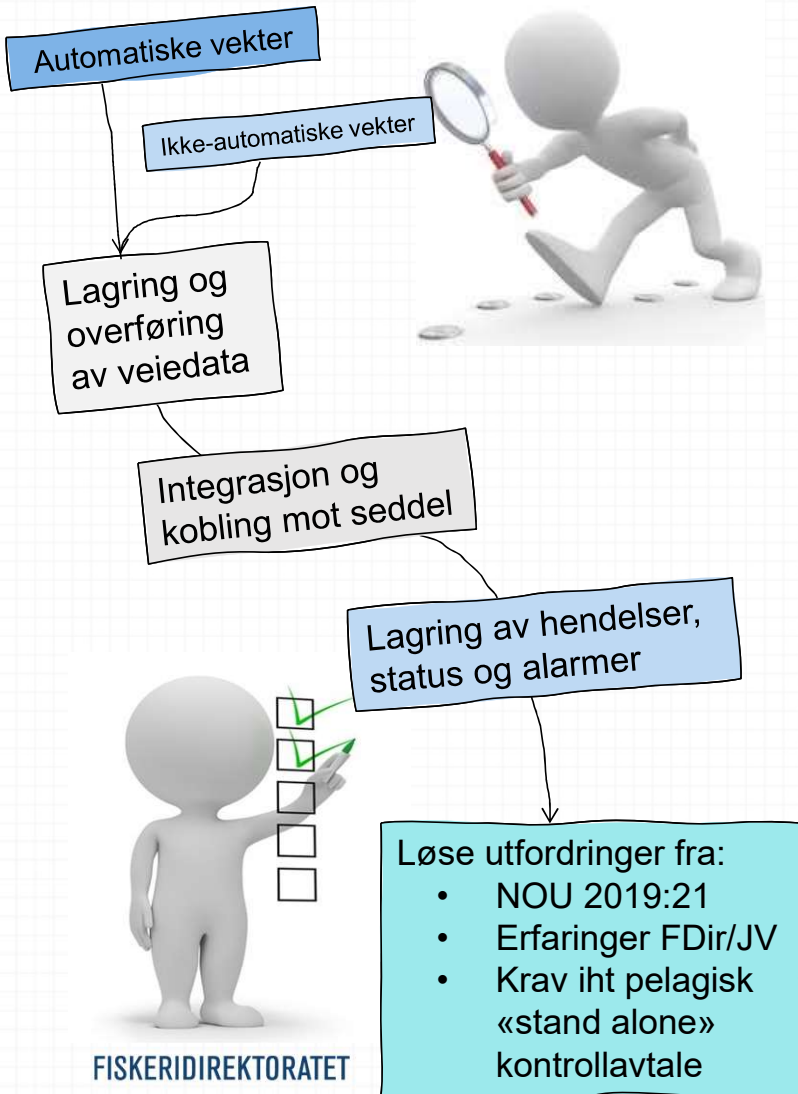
Automatiske vekter

Ikke-automatiske vekter

Lagring og overføring av veiedata

Integrasjon og kobling mot seddel

Lagring av hendelser, status og alarmer

Løse utfordringer fra:
- NOU 2019:21
- Erfaringer FDir/JV
- Krav iht pelagisk «stand alone» kontrollavtale

FISKERIDIREKTORATET